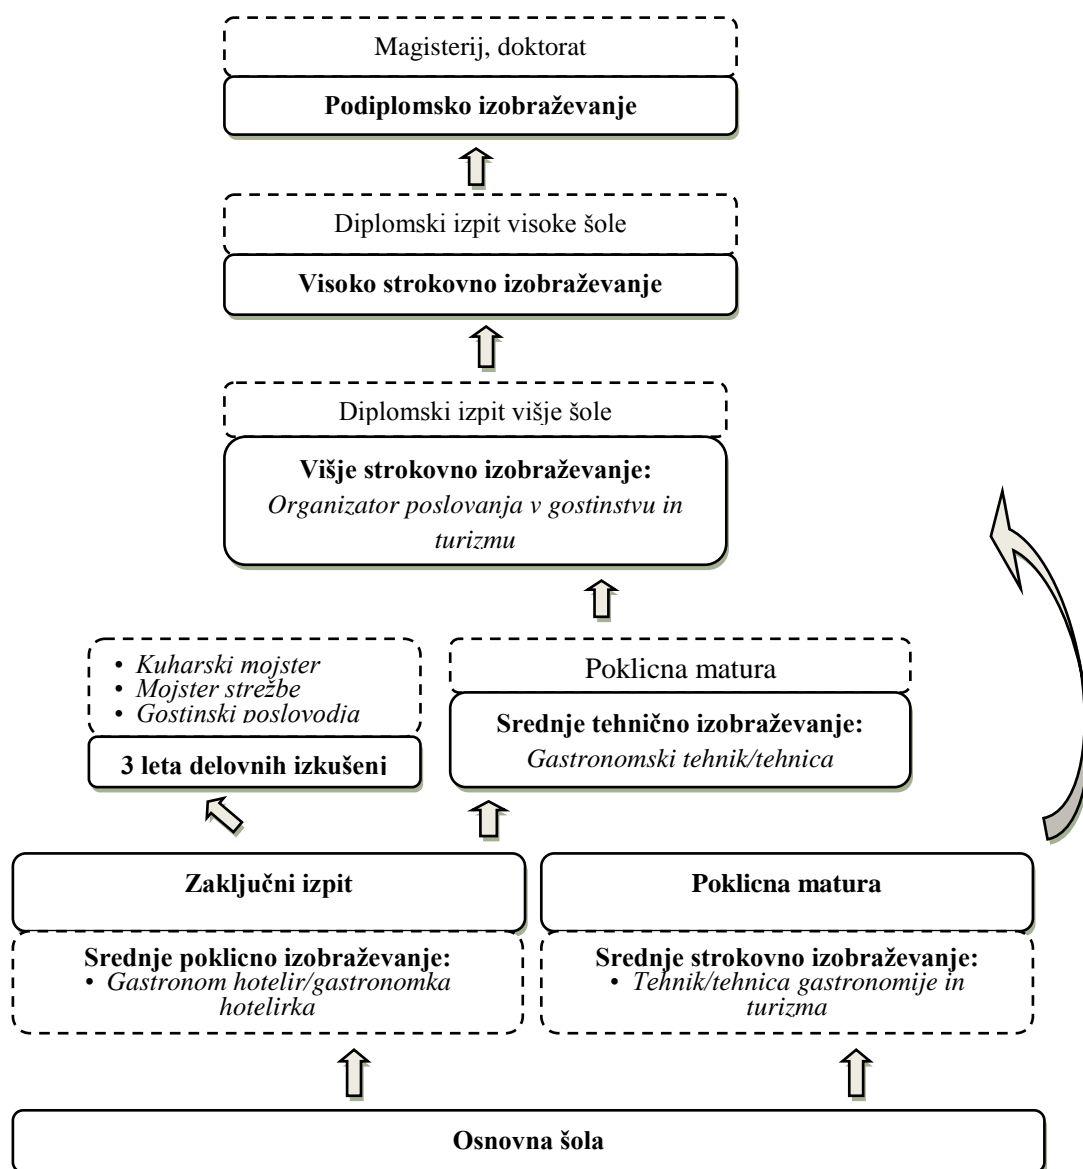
Magisterij, doktorat

**Podiplomsko izobraževanje**

Diplomski izpit visoke šole

**Visoko strokovno izobraževanje**

Diplomski izpit višje šole

**Višje strokovno izobraževanje:**
*Organizator poslovanja v gostinstvu in turizmu*

• *Kuharski mojster*
• *Mojster strežbe*
• *Gostinski poslovodja*

**3 leta delovnih izkušeni**

Poklicna matura

**Srednje tehnično izobraževanje:**
*Gastronomski tehnik/tehnica*

**Zaključni izpit**

**Poklicna matura**

**Srednje poklicno izobraževanje:**
• *Gastronom hotelir/gastronomka hotelirka*

**Srednje strokovno izobraževanje:**
• *Tehnik/tehnica gastronomije in turizma*

**Osnovna šola**